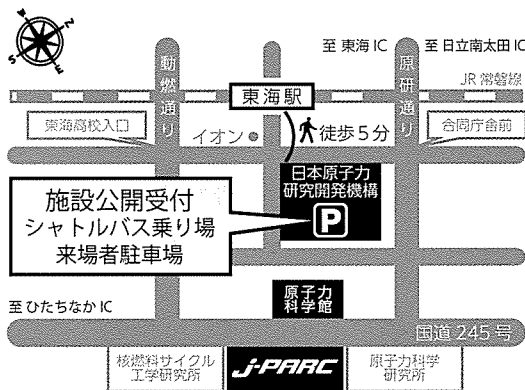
N
S
至 東海 IC
至 日立南太田 IC
動燃通り
原研通り
JR 常磐線
東海駅
東海高校入口
イオン
徒歩5分
合同庁舎前
日本原子力研究開発機構
施設公開受付
シャトルバス乗り場
来場者駐車場
P
至 ひたちなか IC
原子力科学館
国道 245 号
核燃料サイクル工学研究所
J-PARC
原子力科学研究所